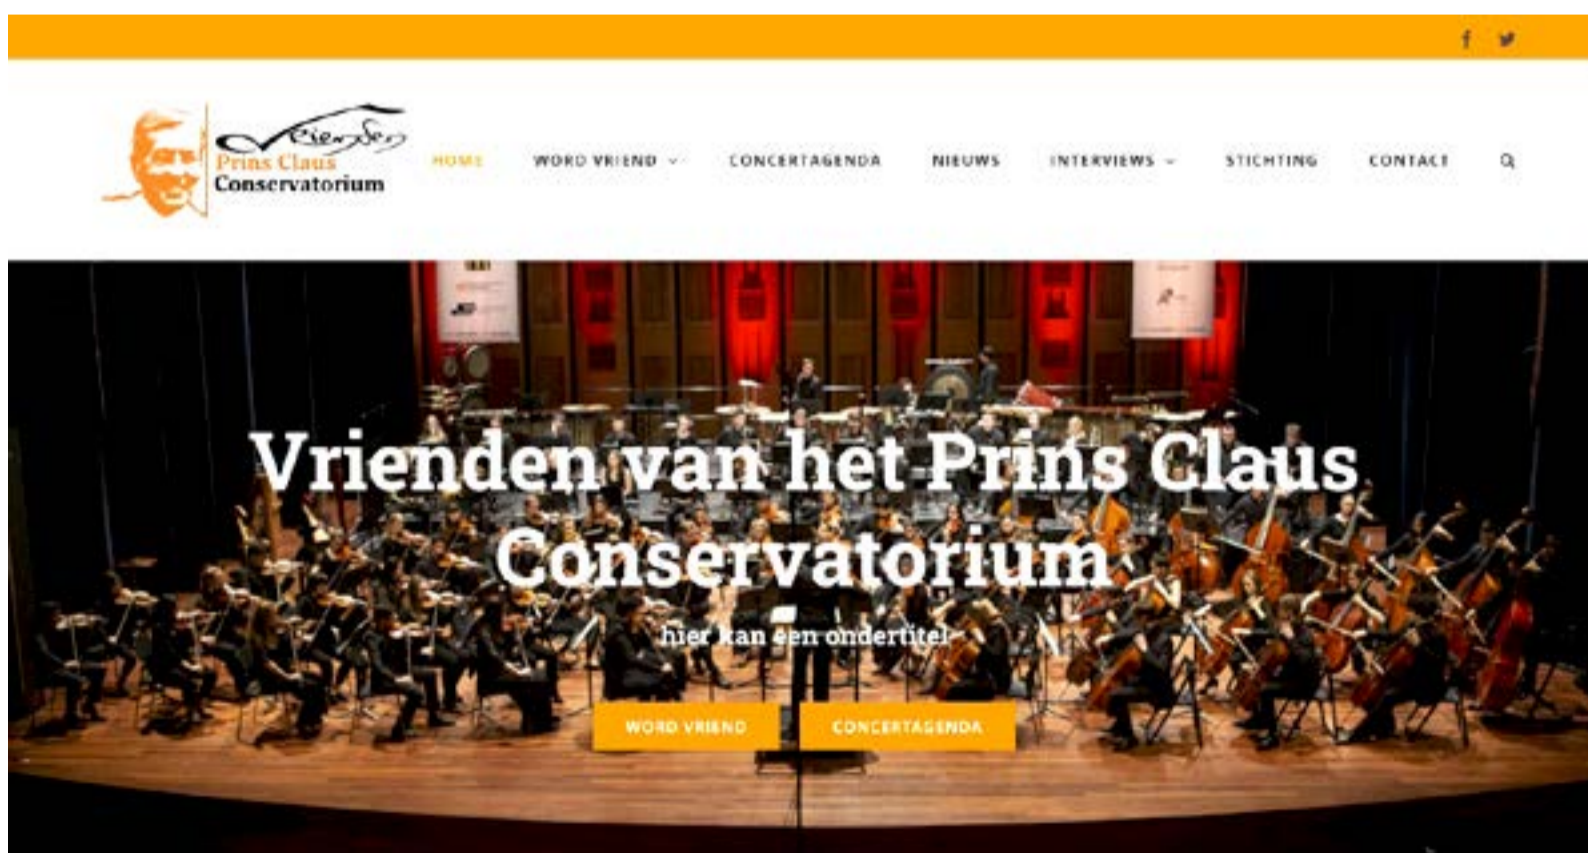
f

Vrienden
Prins Claus
Conservatorium

HOME WORD VRIEND CONCERTAGENDA NIEUWS INTERVIEWS STICHTING CONTACT

Vrienden van het Prins Claus Conservatorium

hier kan een ondertitel

WORD VRIEND CONCERTAGENDA